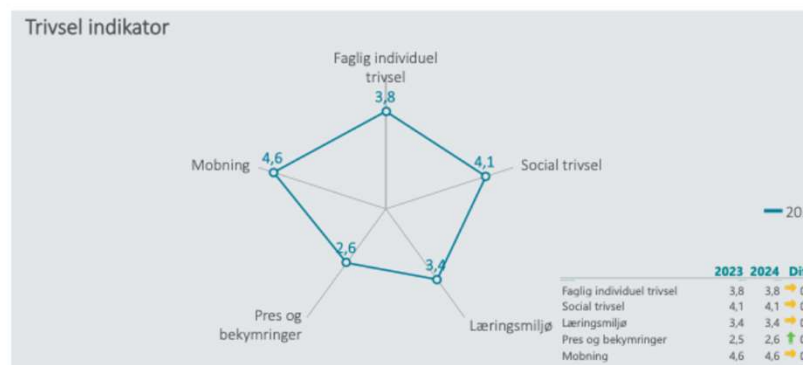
Trivsel indikator

Faglig individuel trivsel
3,8
Social trivsel
4,1
Læringsmiljø
3,4
Pres og bekymringer
2,6
Mobning
4,6

20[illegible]

| | 2023 | 2024 | Di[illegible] |
|---|---|---|---|
| Faglig individuel trivsel | 3,8 | 3,8 | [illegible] |
| Social trivsel | 4,1 | 4,1 | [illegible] |
| Læringsmiljø | 3,4 | 3,4 | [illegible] |
| Pres og bekymringer | 2,5 | 2,6 | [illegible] |
| Mobning | 4,6 | 4,6 | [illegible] |